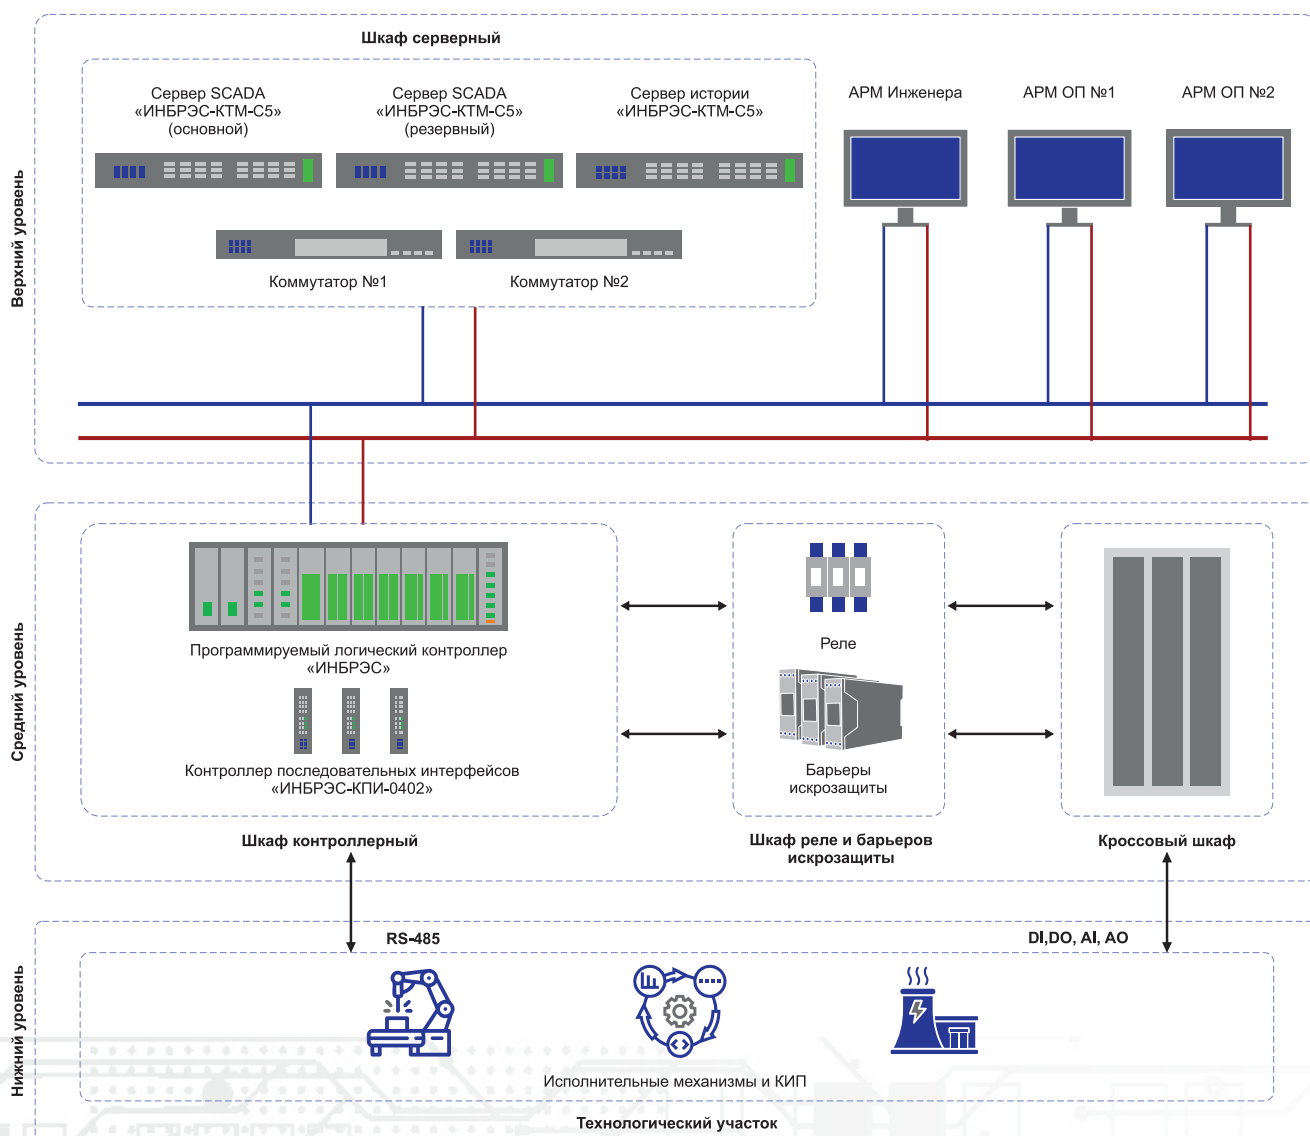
Верхний уровень

Шкаф серверный

Сервер SCADA «ИНБРЭС-КТМ-С5» (основной)

Сервер SCADA «ИНБРЭС-КТМ-С5» (резервный)

Сервер истории «ИНБРЭС-КТМ-С5»

Коммутатор №1

Коммутатор №2

АРМ Инженера

АРМ ОП №1

АРМ ОП №2

Средний уровень

Программируемый логический контроллер «ИНБРЭС»

Контроллер последовательных интерфейсов «ИНБРЭС-КПИ-0402»

Шкаф контроллерный

Реле

Барьеры искрозащиты

Шкаф реле и барьеров искрозащиты

Кроссовый шкаф

Нижний уровень

RS-485

DI,DO, AI, AO

Исполнительные механизмы и КИП

Технологический участок